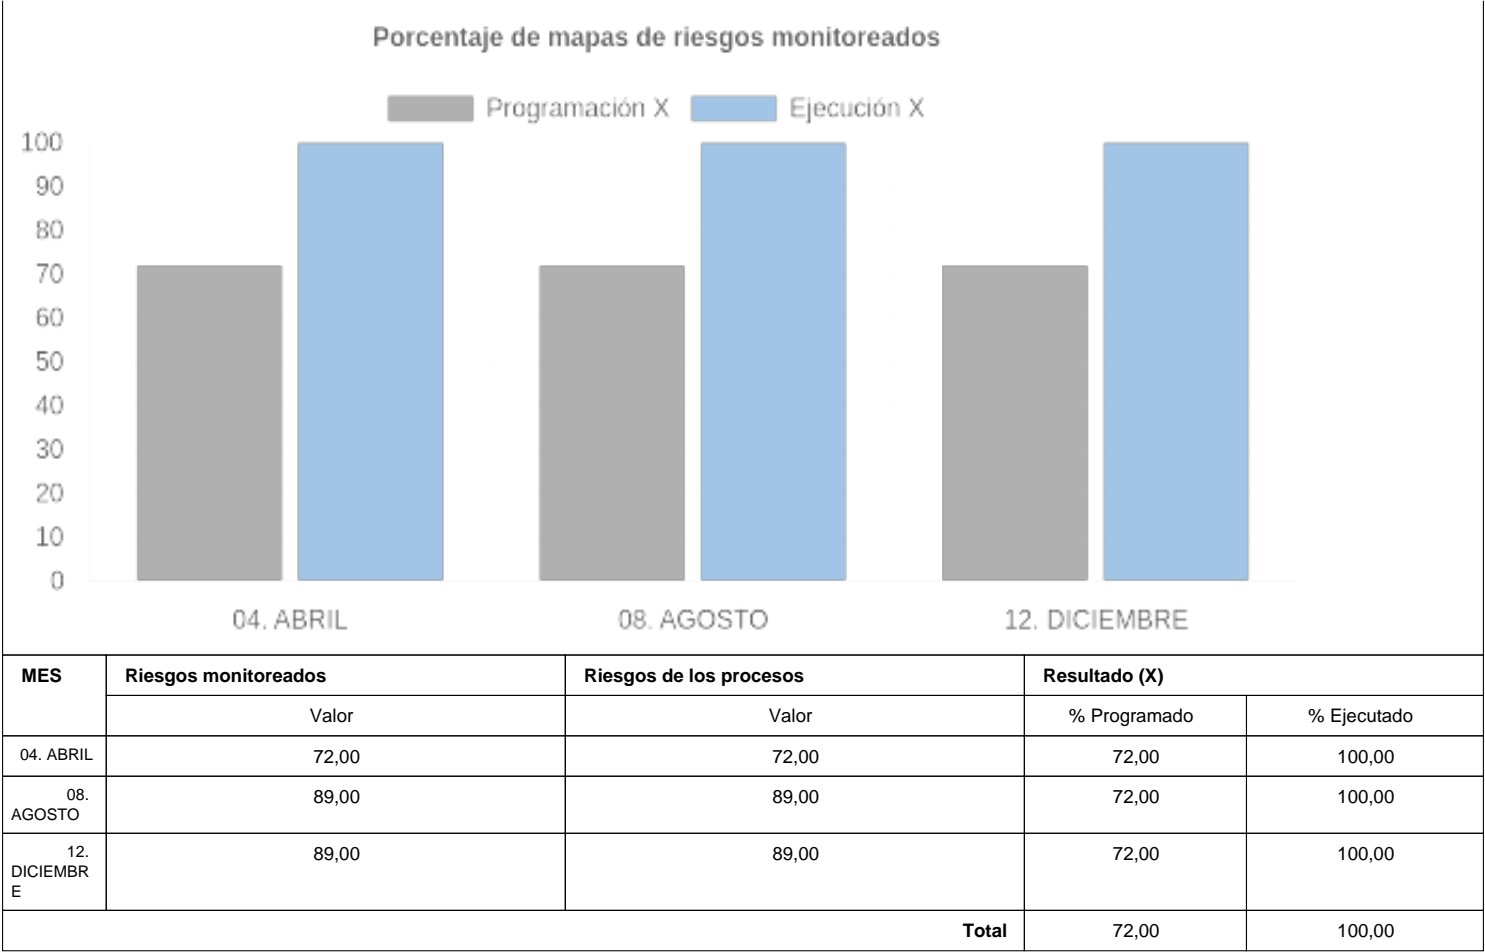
Porcentaje de mapas de riesgos monitoreados

Programación X   Ejecución X

100
90
80
70
60
50
40
30
20
10
0

04. ABRIL   08. AGOSTO   12. DICIEMBRE

| MES | Riesgos monitoreados | Riesgos de los procesos | Resultado (X) | |
|---|---|---|---|---|
| | Valor | Valor | % Programado | % Ejecutado |
| 04. ABRIL | 72,00 | 72,00 | 72,00 | 100,00 |
| 08. AGOSTO | 89,00 | 89,00 | 72,00 | 100,00 |
| 12. DICIEMBRE | 89,00 | 89,00 | 72,00 | 100,00 |
| | | Total | 72,00 | 100,00 |